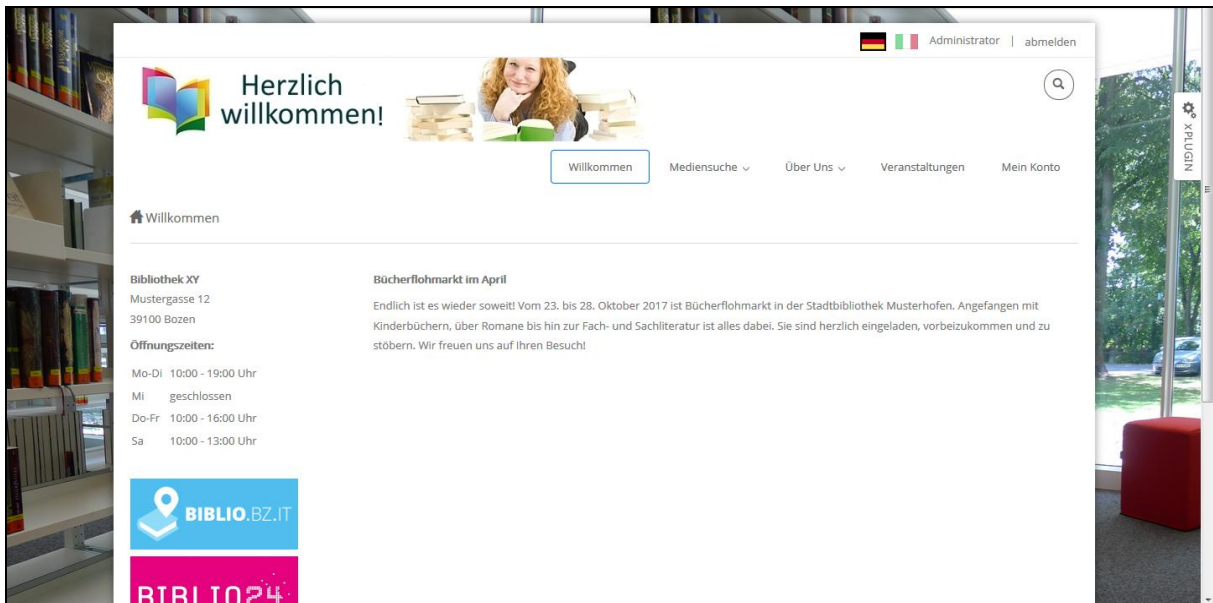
Administrator | abmelden

Herzlich willkommen!

Willkommen
Mediensuche
Über Uns
Veranstaltungen
Mein Konto

XPLUGIN

Willkommen

Bibliothek XY
Mustergasse 12
39100 Bozen

Öffnungszeiten:

| | |
|---|---|
| Mo-Di | 10:00 - 19:00 Uhr |
| Mi | geschlossen |
| Do-Fr | 10:00 - 16:00 Uhr |
| Sa | 10:00 - 13:00 Uhr |

BIBLIO.BZ.IT

BIBLIO24

Bücherflohmarkt im April

Endlich ist es wieder soweit! Vom 23. bis 28. Oktober 2017 ist Bücherflohmarkt in der Stadtbibliothek Musterhofen. Angefangen mit Kinderbüchern, über Romane bis hin zur Fach- und Sachliteratur ist alles dabei. Sie sind herzlich eingeladen, vorbeizukommen und zu stöbern. Wir freuen uns auf Ihren Besuch!